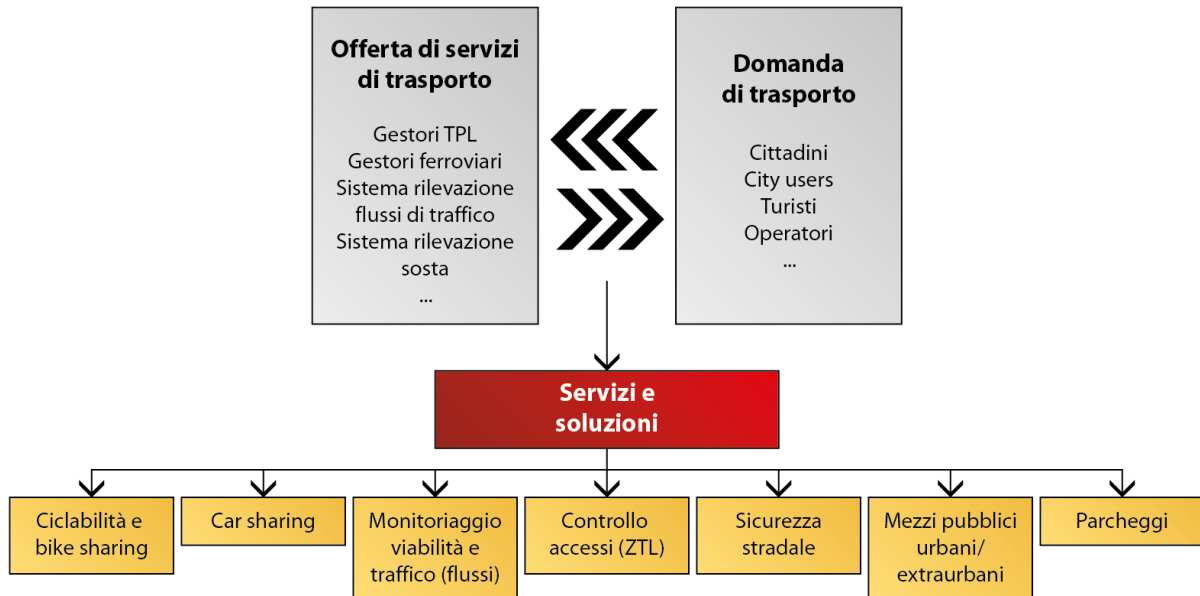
Offerta di servizi di trasporto

Gestori TPL
Gestori ferroviari
Sistema rilevazione flussi di traffico
Sistema rilevazione sosta
...

Domanda di trasporto

Cittadini
City users
Turisti
Operatori
...

Servizi e soluzioni

Ciclabilità e bike sharing

Car sharing

Monitoriaggio viabilità e traffico (flussi)

Controllo accessi (ZTL)

Sicurezza stradale

Mezzi pubblici urbani/ extraurbani

Parcheggi